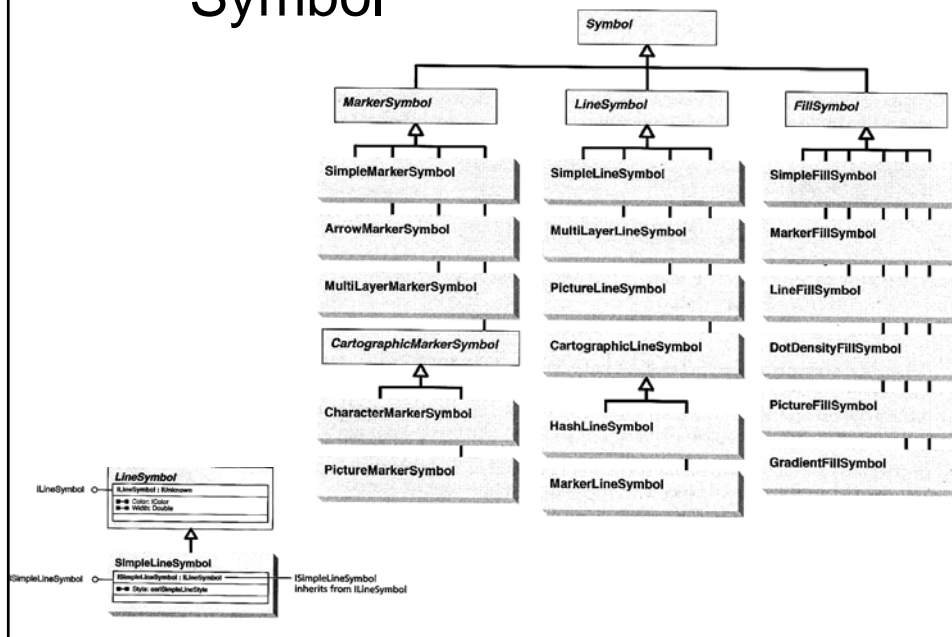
Symbol

Symbol

MarkerSymbol

LineSymbol

FillSymbol

SimpleMarkerSymbol

ArrowMarkerSymbol

MultiLayerMarkerSymbol

CartographicMarkerSymbol

CharacterMarkerSymbol

PictureMarkerSymbol

SimpleLineSymbol

MultiLayerLineSymbol

PictureLineSymbol

CartographicLineSymbol

HashLineSymbol

MarkerLineSymbol

SimpleFillSymbol

MarkerFillSymbol

LineFillSymbol

DotDensityFillSymbol

PictureFillSymbol

GradientFillSymbol

ILineSymbol

LineSymbol

ILineSymbol : IUnknown

Color: IColor

Width: Double

ISimpleLineSymbol

SimpleLineSymbol

ISimpleLineSymbol : ILineSymbol

Style: esriSimpleLineStyle

ISimpleLineSymbol inherits from ILineSymbol